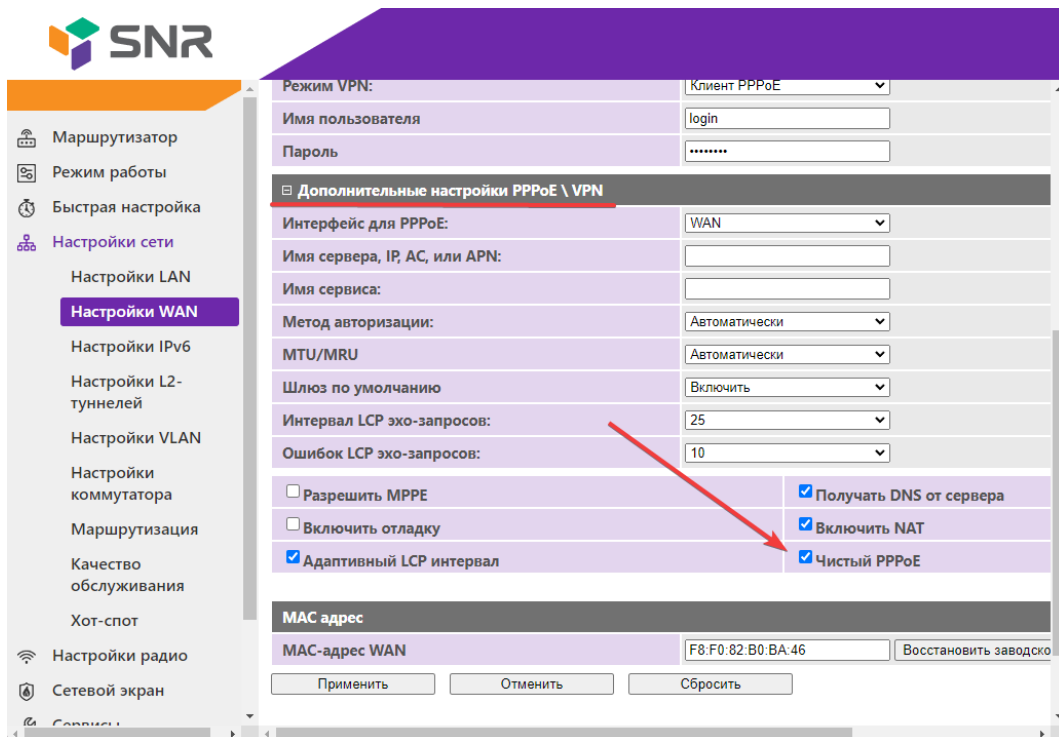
SNR

Маршрутизатор
Режим работы
Быстрая настройка
Настройки сети
Настройки LAN
Настройки WAN
Настройки IPv6
Настройки L2-туннелей
Настройки VLAN
Настройки коммутатора
Маршрутизация
Качество обслуживания
Хот-спот
Настройки радио
Сетевой экран
Сервисы

| Режим VPN: | Клиент PPPoE |
|---|---|
| Имя пользователя | login |
| Пароль | •••••••• |

⊟ Дополнительные настройки PPPoE \ VPN

| Интерфейс для PPPoE: | WAN |
|---|---|
| Имя сервера, IP, AC, или APN: | |
| Имя сервиса: | |
| Метод авторизации: | Автоматически |
| MTU/MRU | Автоматически |
| Шлюз по умолчанию | Включить |
| Интервал LCP эхо-запросов: | 25 |
| Ошибок LCP эхо-запросов: | 10 |

| | |
|---|---|
| Разрешить MPPE | Получать DNS от сервера |
| Включить отладку | Включить NAT |
| Адаптивный LCP интервал | Чистый PPPoE |

MAC адрес

| MAC-адрес WAN | F8:F0:82:B0:BA:46 | Восстановить заводско |
|---|---|---|

Применить Отменить Сбросить